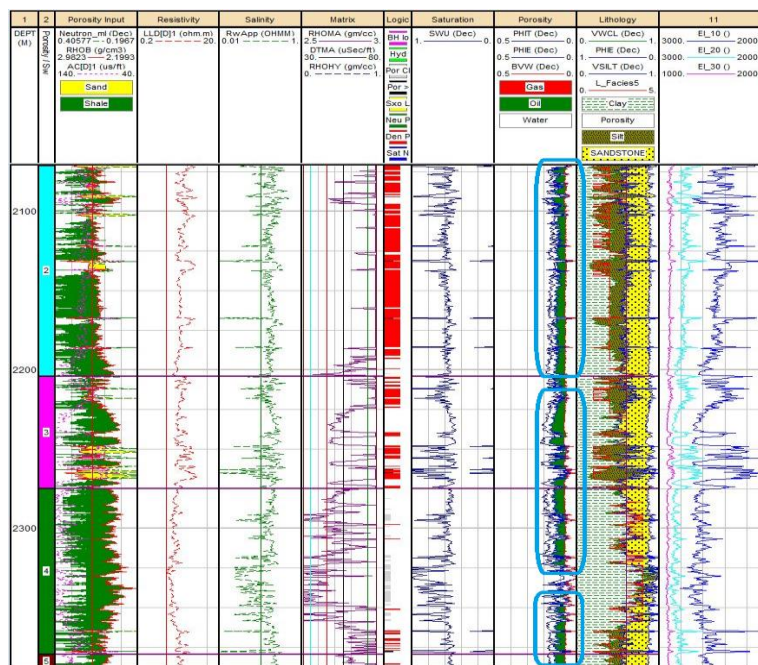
| 1 | 2 | Porosity Input | Resistivity | Salinity | Matrix | Logic | Saturation | Porosity | Lithology | 11 |
|---|---|---|---|---|---|---|---|---|---|---|
| DEPT (M) | Porosity / Sw | Neutron_ml (Dec) 0.40577 — 0.1967 RHOB (g/cm3) 2.9823 — 2.1993 AC[D]1 (us/ft) 140. — 40. Sand Shale | LLD[D]1 (ohm.m) 0.2 — 20. | RwApp (OHMM) 0.01 — 1. | RHOMA (gm/cc) 2.5 — 3. DTMA (uSec/ft) 30. — 80. RHOHY (gm/cc) 0. — 1. | BH lo Hyd Por Cl Por > Sxo L Neu P Den P Sat N | SWU (Dec) 1. — 0. | PHIT (Dec) 0.5 — 0. PHIE (Dec) 0.5 — 0. BVW (Dec) 0.5 — 0. Gas Oil Water | VWCL (Dec) 0. — 1. PHIE (Dec) 1. — 0. VSILT (Dec) 0. — 1. L_Facies5 0. — 5. Clay Porosity Silt SANDSTONE | EI_10 () 3000. — 2000 EI_20 () 3000. — 2000 EI_30 () 1000. — 2000 |

2100

2

2200

3

2300

4

5